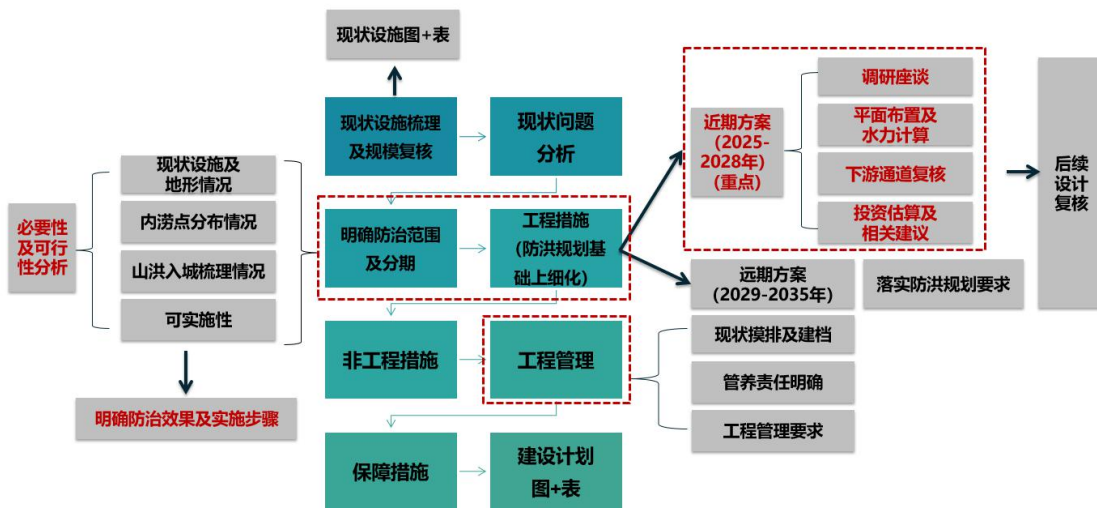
现状设施图+表

必要性及可行性分析

现状设施及地形情况

内涝点分布情况

山洪入城梳理情况

可实施性

明确防治效果及实施步骤

现状设施梳理及规模复核

现状问题分析

明确防治范围及分期

工程措施（防洪规划基础上细化）

非工程措施

工程管理

保障措施

建设计划图+表

近期方案（2025-2028年）（重点）

调研座谈

平面布置及水力计算

下游通道复核

投资估算及相关建议

远期方案（2029-2035年）

落实防洪规划要求

现状摸排及建档

管养责任明确

工程管理要求

后续设计复核